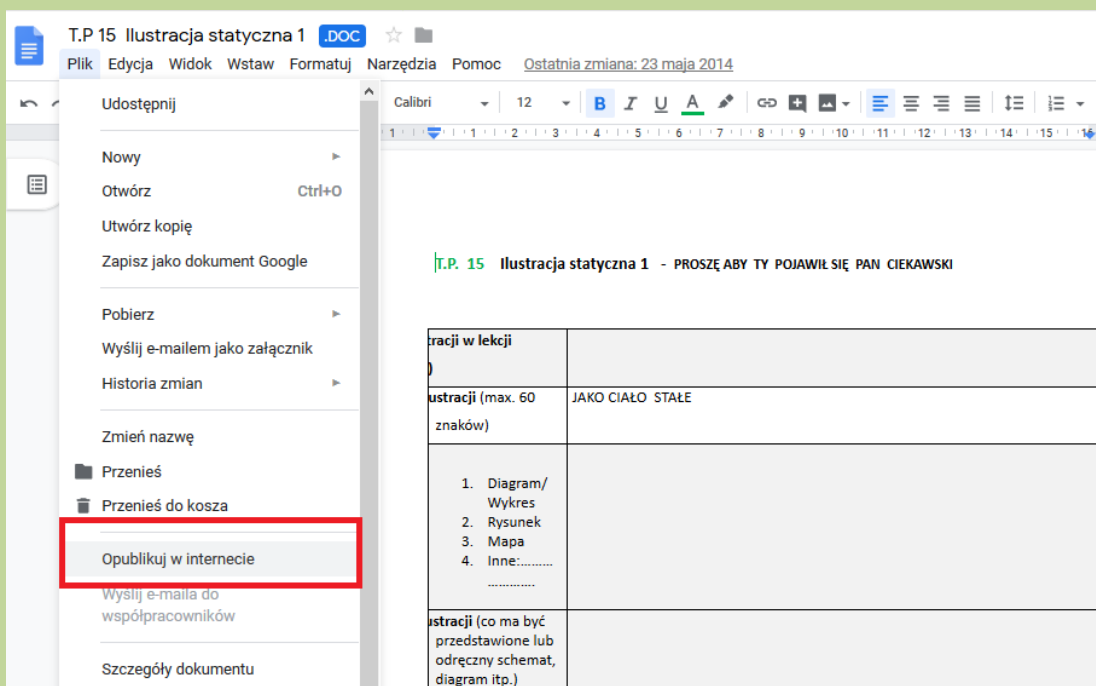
T.P 15 Ilustracja statyczna 1 .DOC

Plik Edycja Widok Wstaw Formatuj Narzędzia Pomoc Ostatnia zmiana: 23 maja 2014

Calibri 12

Udostępnij

Nowy

Otwórz Ctrl+O

Utwórz kopię

Zapisz jako dokument Google

Pobierz

Wyślij e-mailem jako załącznik

Historia zmian

Zmień nazwę

Przenieś

Przenieś do kosza

Opublikuj w internecie

Wyślij e-maila do współpracowników

Szczegóły dokumentu

T.P. 15 Ilustracja statyczna 1 - PROSZĘ ABY TY POJAWIŁ SIĘ PAN CIEKAWSKI

| tracji w lekcji ) | |
|---|---|
| ustracji (max. 60 znaków) | JAKO CIAŁO STAŁE |
| 1. Diagram/ Wykres 2. Rysunek 3. Mapa 4. Inne:……… ………… | |
| ustracji (co ma być przedstawione lub odręczny schemat, diagram itp.) | |